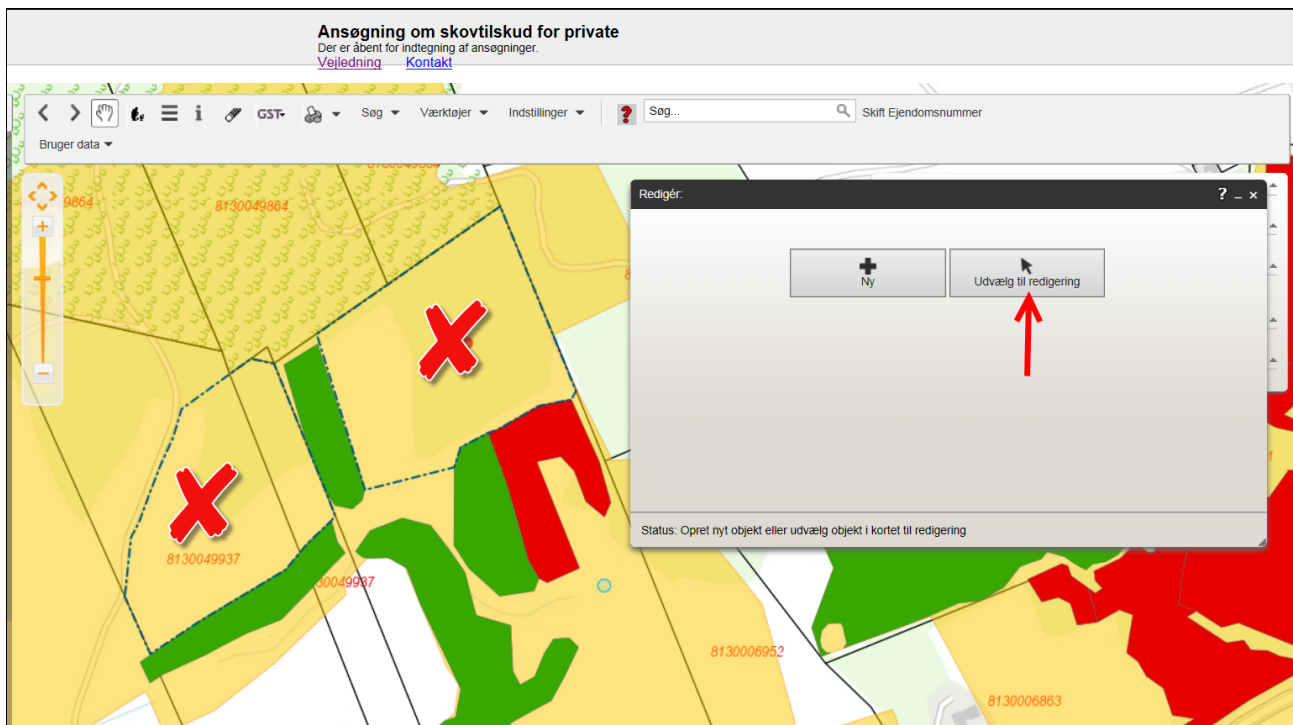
Ansøgning om skovtilskud for private
Der er åbent for indtegning af ansøgninger.
Vejledning Kontakt

GST Søg Værktøjer Indstillinger Søg... Skift Ejendomsnummer
Bruger data

Redigér: ? _ ×

Ny Udvælg til redigering

Status: Opret nyt objekt eller udvælg objekt i kortet til redigering

9864
8130049864
8130049937
30049937
8130006952
8130006863